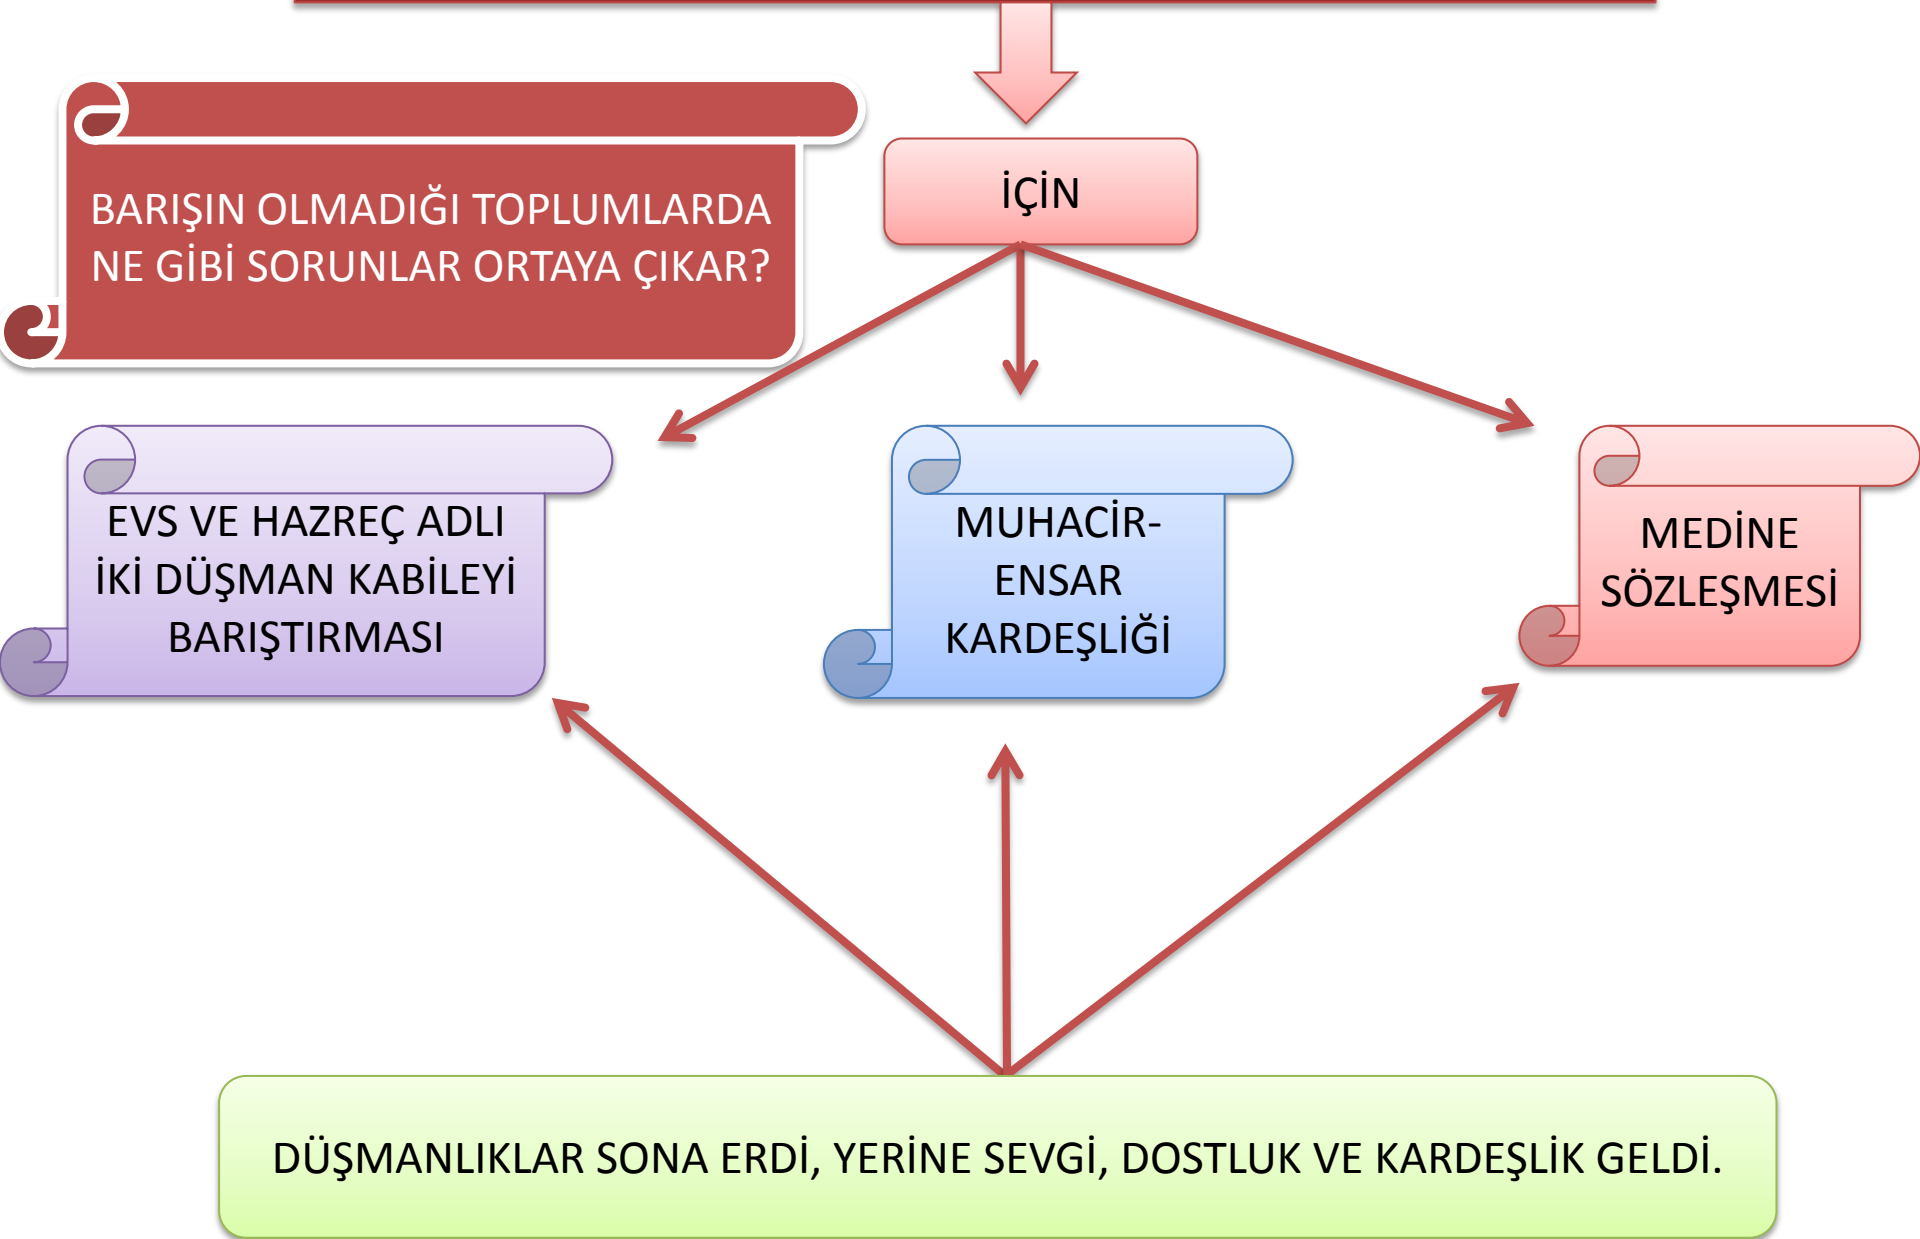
BARIŞIN OLMADIĞI TOPLUMLARDA NE GİBİ SORUNLAR ORTAYA ÇIKAR?

İÇİN

EVS VE HAZREÇ ADLI İKİ DÜŞMAN KABİLEYİ BARIŞTIRMASI

MUHACİR-ENSAR KARDEŞLİĞİ

MEDİNE SÖZLEŞMESİ

DÜŞMANLIKLAR SONA ERDİ, YERİNE SEVGİ, DOSTLUK VE KARDEŞLİK GELDİ.